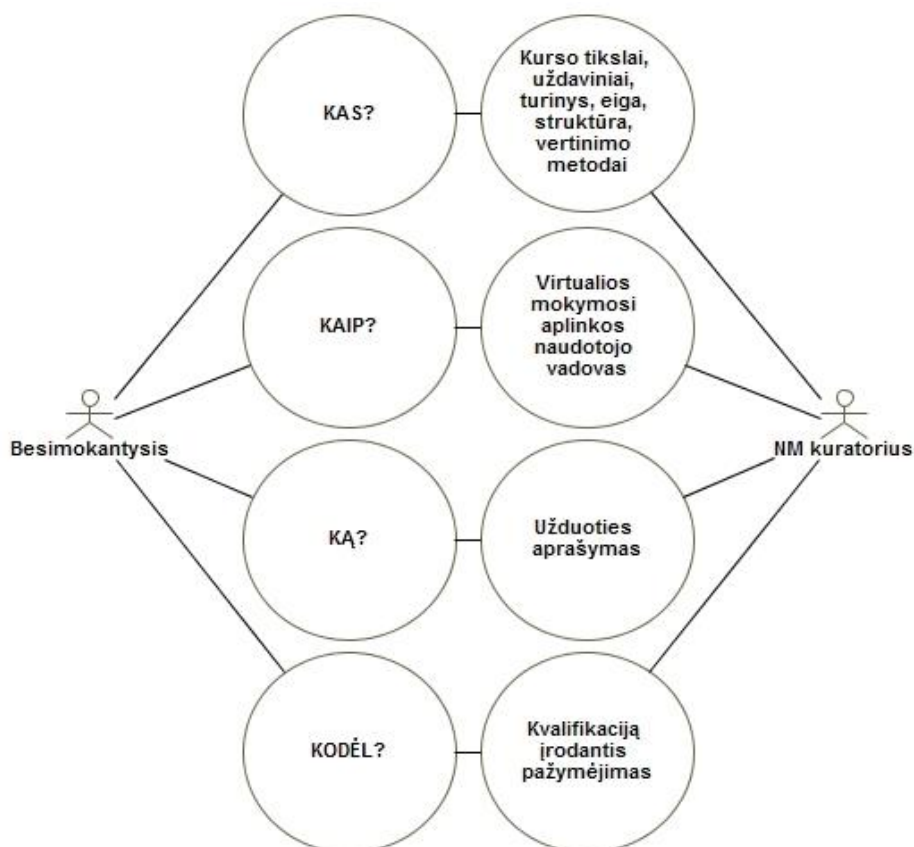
KAS?

Kurso tikslai, uždaviniai, turinys, eiga, struktūra, vertinimo metodai

KAIP?

Virtualios mokymosi aplinkos naudotojo vadovas

Besimokantysis

NM kuratorius

KĄ?

Užduoties aprašymas

KODĖL?

Kvalifikaciją įrodantis pažymėjimas